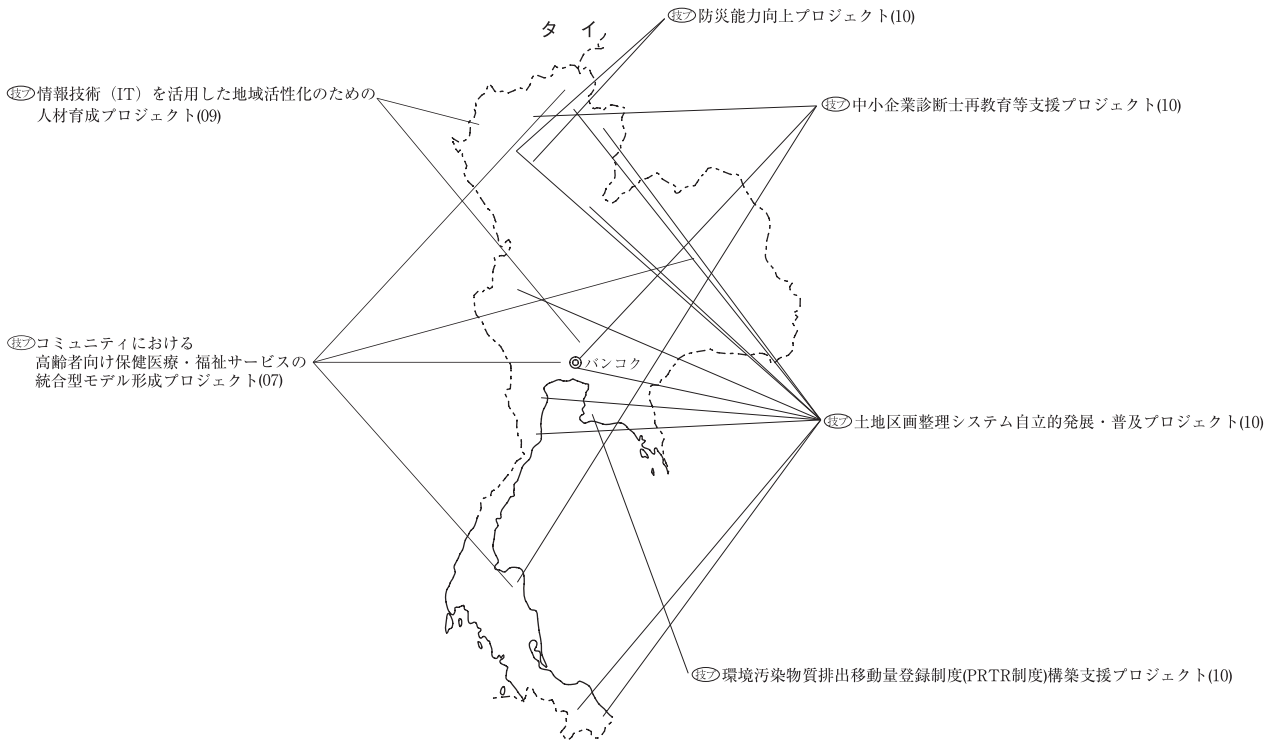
タイ

㊢防災能力向上プロジェクト(10)

㊢情報技術（IT）を活用した地域活性化のための人材育成プロジェクト(09)

㊢中小企業診断士再教育等支援プロジェクト(10)

㊢コミュニティにおける高齢者向け保健医療・福祉サービスの統合型モデル形成プロジェクト(07)

バンコク

㊢土地区画整理システム自立的発展・普及プロジェクト(10)

㊢環境汚染物質排出移動量登録制度(PRTR制度)構築支援プロジェクト(10)